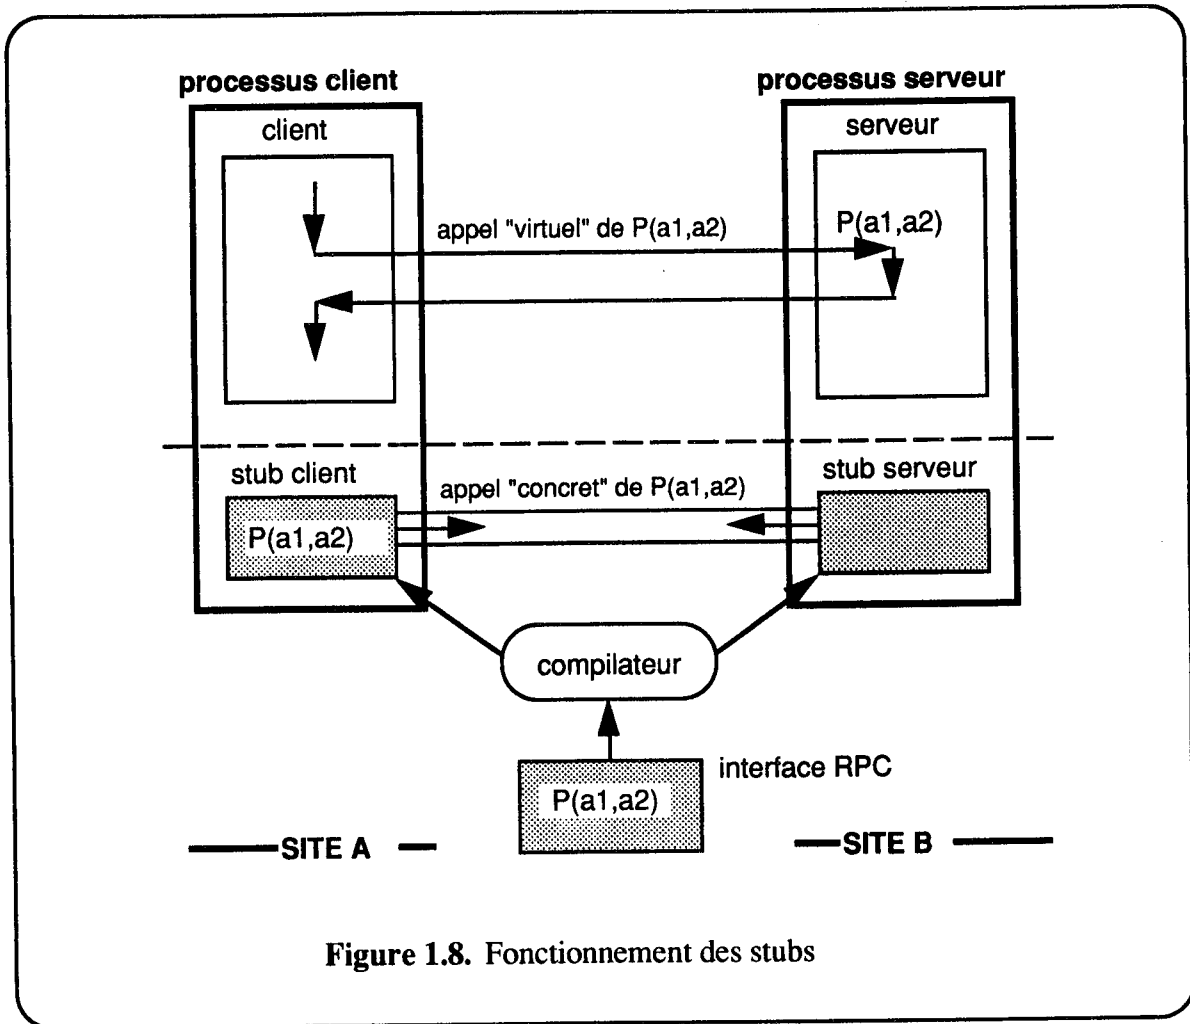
processus client

client

processus serveur

serveur

appel "virtuel" de P(a1,a2)

P(a1,a2)

stub client

appel "concret" de P(a1,a2)

stub serveur

P(a1,a2)

compilateur

interface RPC

P(a1,a2)

SITE A

SITE B

**Figure 1.8.** Fonctionnement des stubs